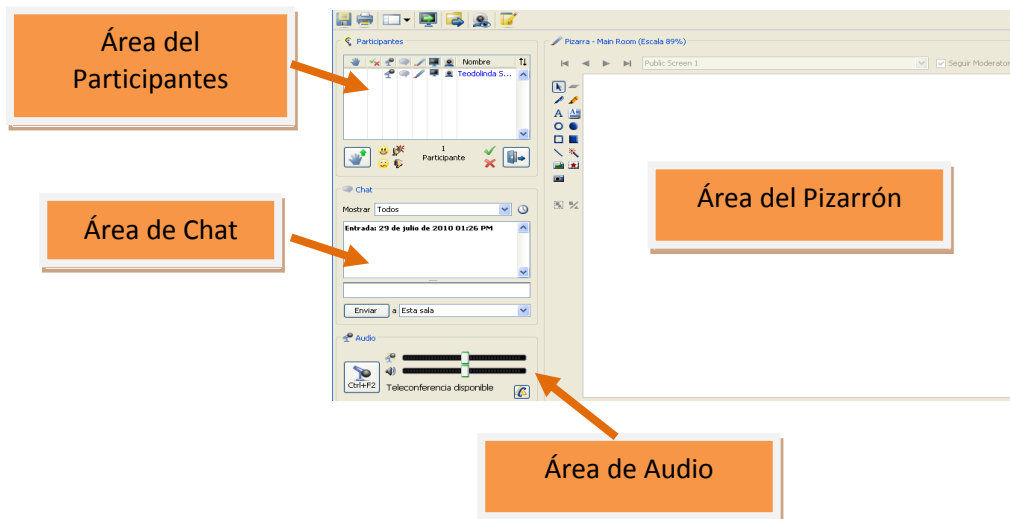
Área del Participantes

Participantes

Nombre

Teodolinda S...

1 Participante

Área de Chat

Chat

Mostrar Todos

Entrada: 29 de julio de 2010 01:26 PM

Enviar a Esta sala

Audio

Ctrl+F2

Teleconferencia disponible

Pizarra - Main Room (Escala 89%)

Public Screen 1

Seguir Moderator

Área del Pizarrón

Área de Audio